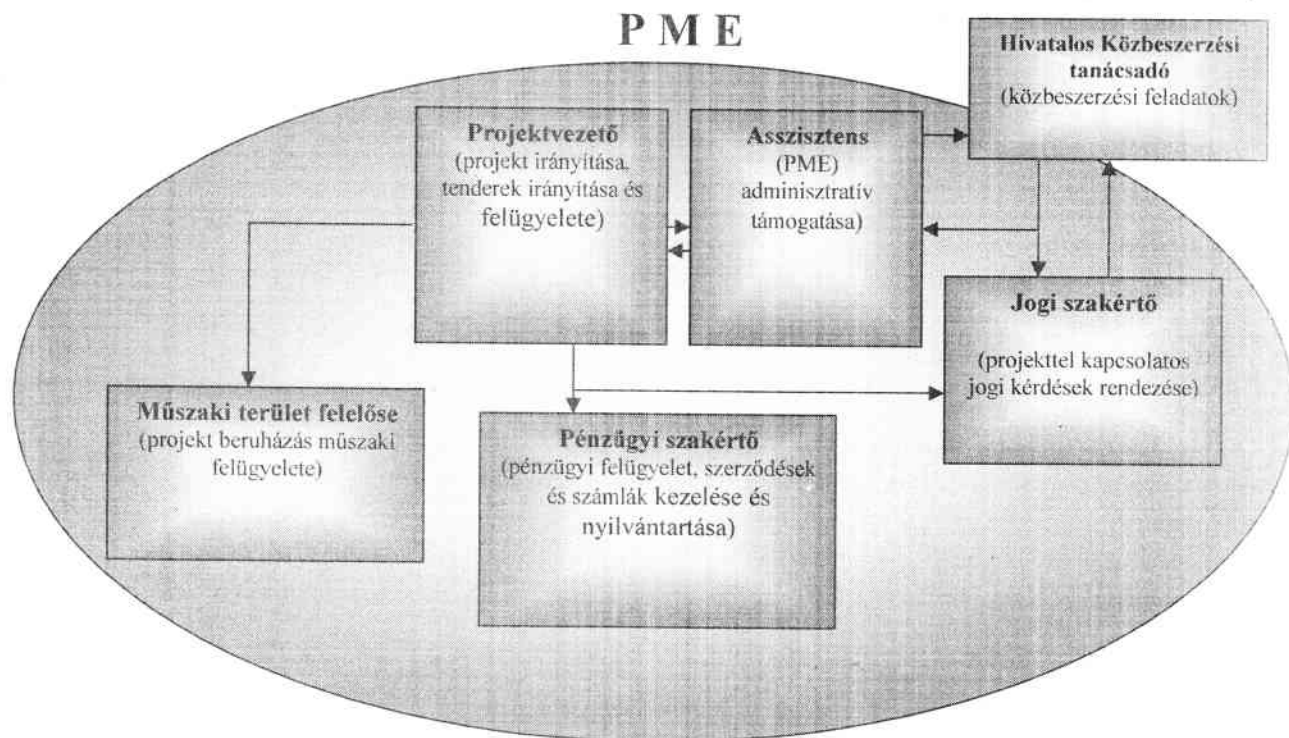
P M E

Hivatalos Közbeszerzési tanácsadó
(közbeszerzési feladatok)

Projektvezető
(projekt irányítása, tenderek irányítása és felügyelete)

Asszisztens
(PME)
adminisztratív támogatása)

Jogi szakértő
(projekttel kapcsolatos jogi kérdések rendezése)

Műszaki terület felelőse
(projekt beruházás műszaki felügyelete)

Pénzügyi szakértő
(pénzügyi felügyelet, szerződések és számlák kezelése és nyilvántartása)